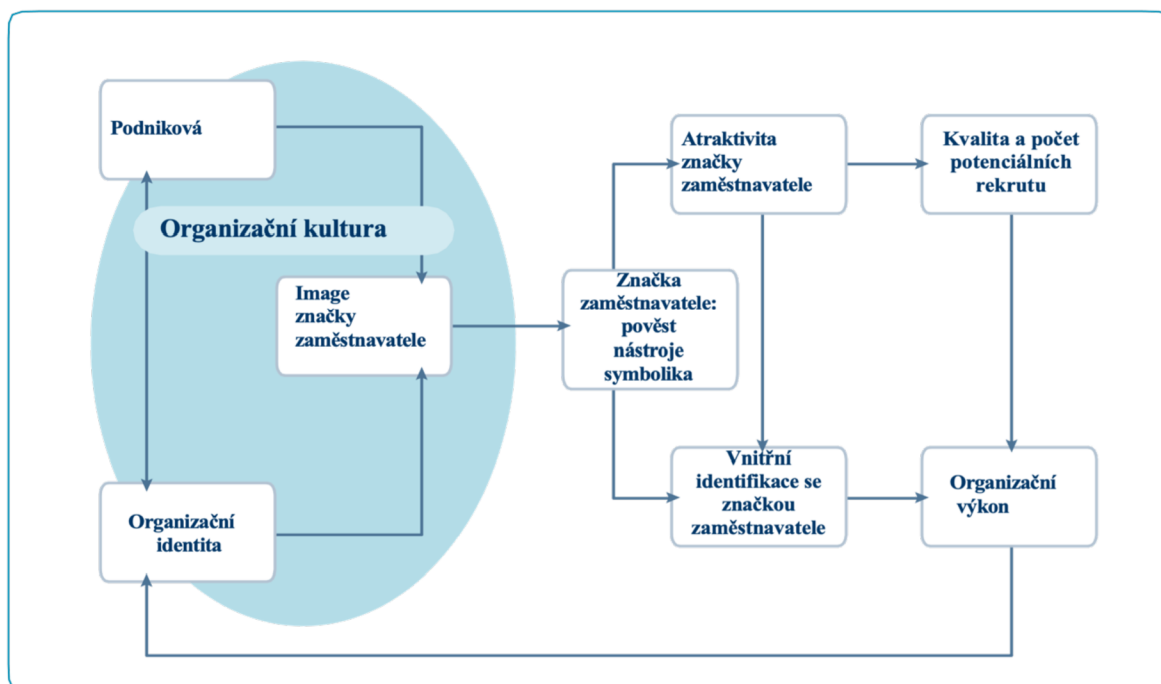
Podniková

Organizační kultura

Image značky zaměstnavatele

Organizační identita

Značka zaměstnavatele: pověst nástroje symbolika

Atraktivita značky zaměstnavatele

Kvalita a počet potenciálních rekrutu

Vnitřní identifikace se značkou zaměstnavatele

Organizační výkon